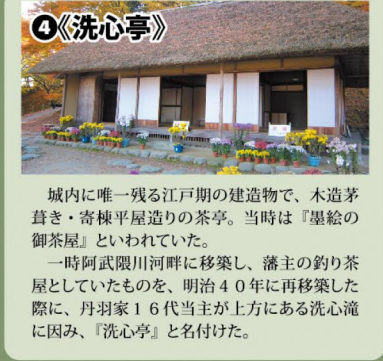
❹《洗心亭》

城内に唯一残る江戸期の建造物で、木造茅葺き・寄棟平屋造りの茶亭。当時は『墨絵の御茶屋』といわれていた。

一時阿武隈川河畔に移築し、藩主の釣り茶屋としていたものを、明治４０年に再移築した際に、丹羽家１６代当主が上方にある洗心滝に因み、『洗心亭』と名付けた。